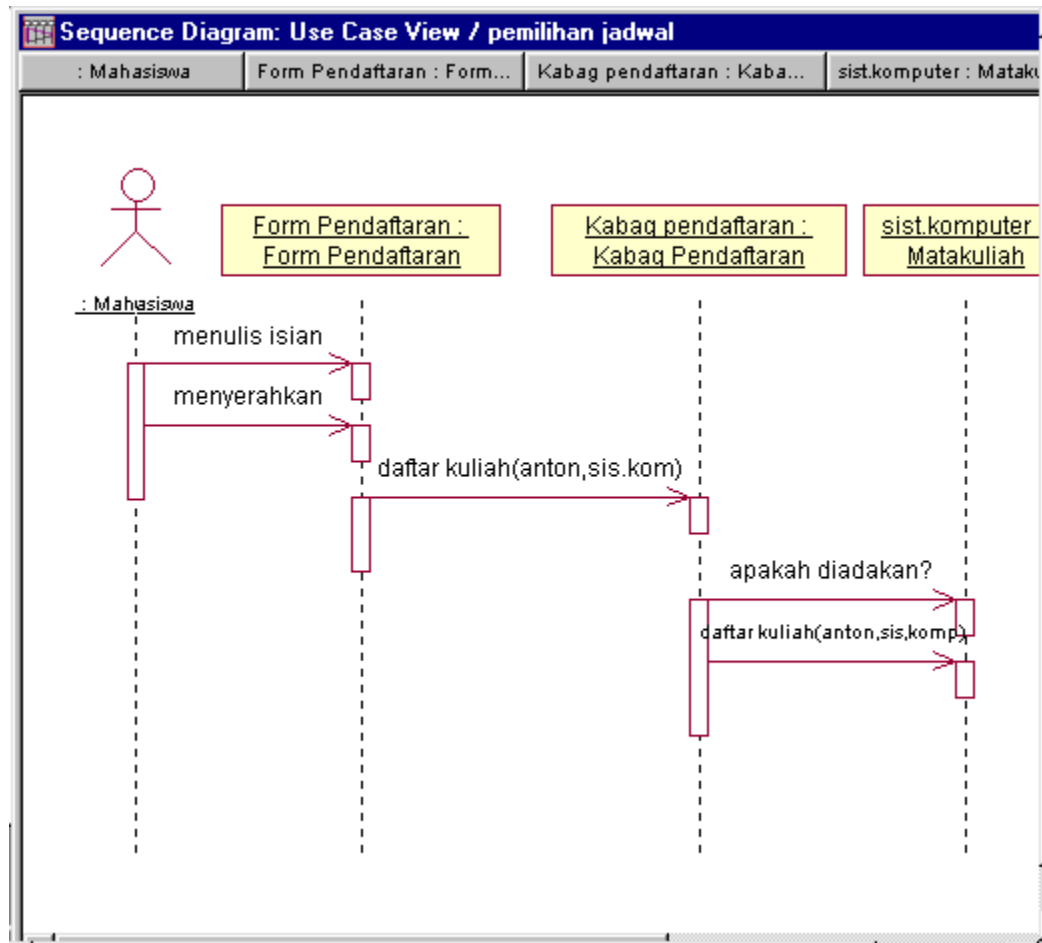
Sequence Diagram: Use Case View / pemilihan jadwal

: Mahasiswa | Form Pendaftaran : Form... | Kabag pendaftaran : Kaba... | sist.komputer : Matak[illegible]

Form Pendaftaran : Form Pendaftaran

Kabag pendaftaran : Kabag Pendaftaran

sist.komputer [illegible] Matakuliah

: Mahasiswa

menulis isian

menyerahkan

daftar kuliah(anton,sis.kom)

apakah diadakan?

daftar kuliah(anton,sis,komp)